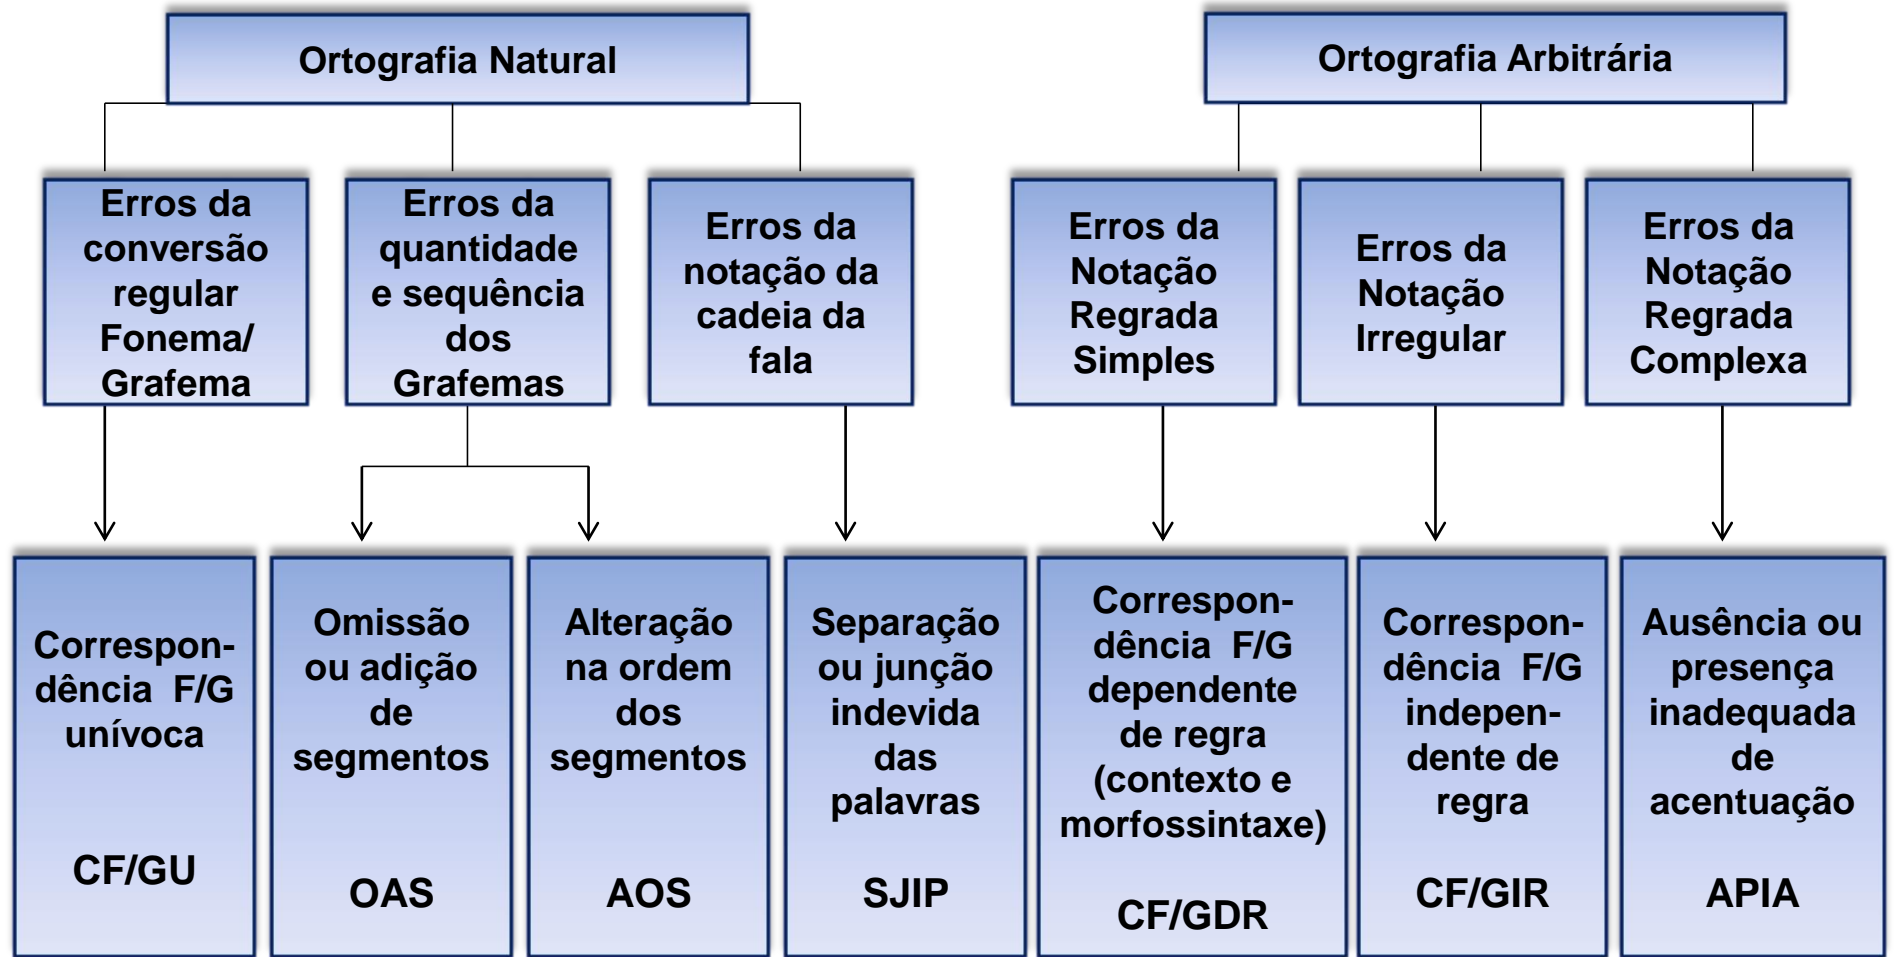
Ortografia Natural

Ortografia Arbitrária

Erros da conversão regular Fonema/ Grafema

Erros da quantidade e sequência dos Grafemas

Erros da notação da cadeia da fala

Erros da Notação Regrada Simples

Erros da Notação Irregular

Erros da Notação Regrada Complexa

Correspondência F/G unívoca

CF/GU

Omissão ou adição de segmentos

OAS

Alteração na ordem dos segmentos

AOS

Separação ou junção indevida das palavras

SJIP

Correspondência F/G dependente de regra (contexto e morfossintaxe)

CF/GDR

Correspondência F/G independente de regra

CF/GIR

Ausência ou presença inadequada de acentuação

APIA